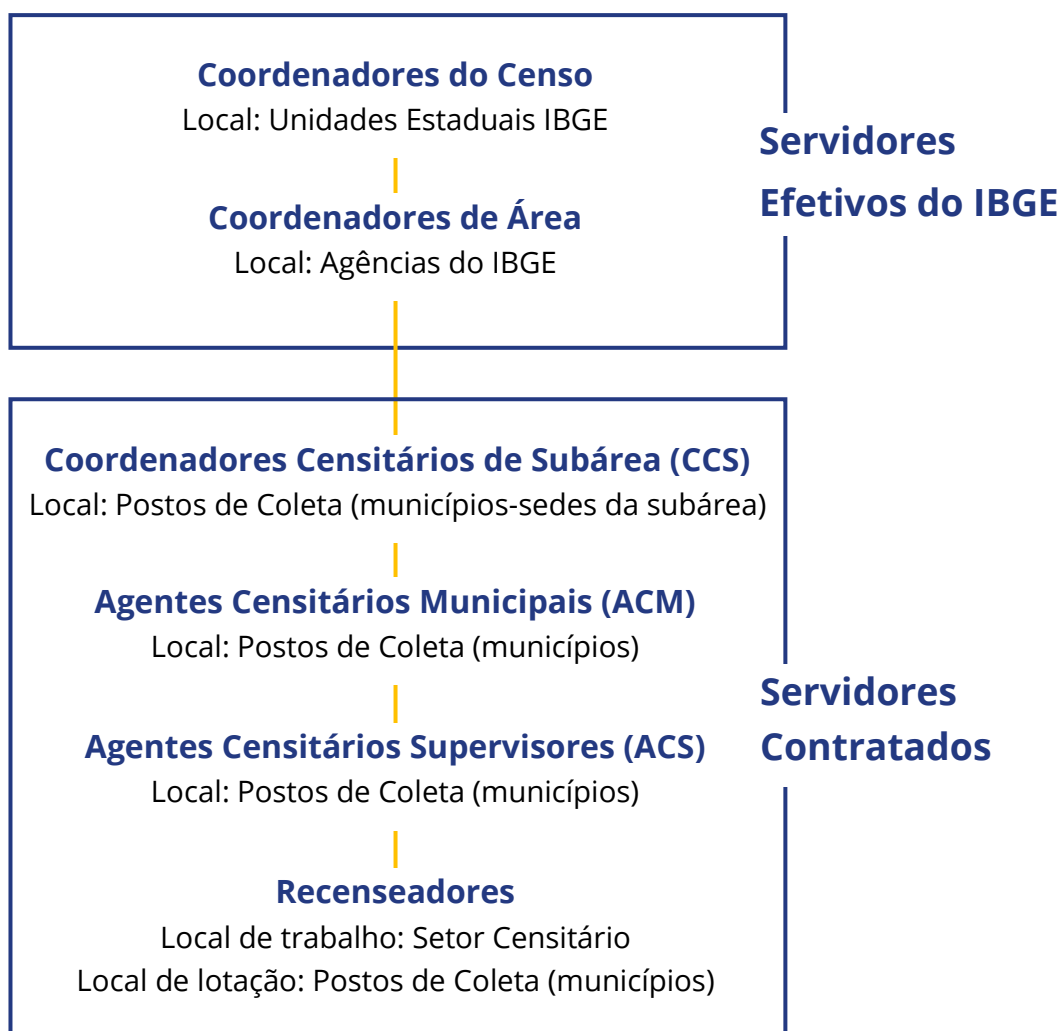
Coordenadores do Censo
Local: Unidades Estaduais IBGE

Coordenadores de Área
Local: Agências do IBGE

Servidores Efetivos do IBGE

Coordenadores Censitários de Subárea (CCS)
Local: Postos de Coleta (municípios-sedes da subárea)

Agentes Censitários Municipais (ACM)
Local: Postos de Coleta (municípios)

Agentes Censitários Supervisores (ACS)
Local: Postos de Coleta (municípios)

Recenseadores
Local de trabalho: Setor Censitário
Local de lotação: Postos de Coleta (municípios)

Servidores Contratados